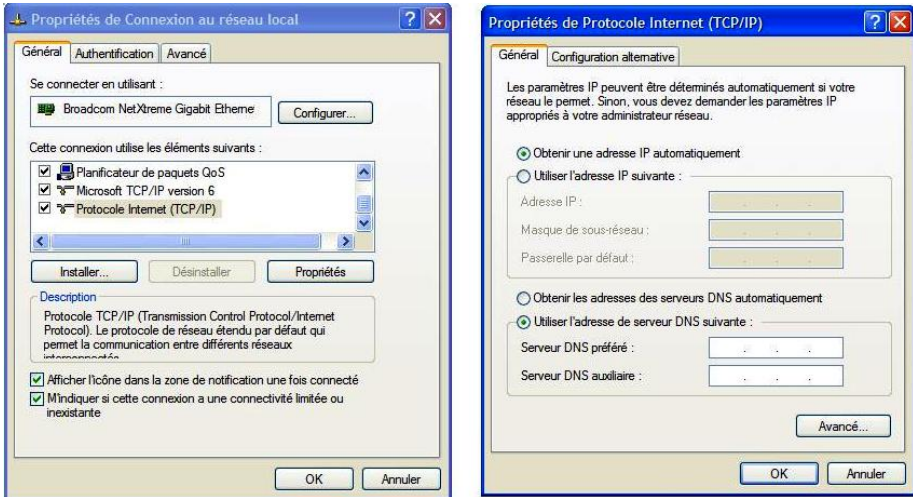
Propriétés de Connexion au réseau local

Général | Authentification | Avancé

Se connecter en utilisant :

Broadcom NetXtreme Gigabit Etherne

Configurer...

Cette connexion utilise les éléments suivants :

Planificateur de paquets QoS

Microsoft TCP/IP version 6

Protocole Internet (TCP/IP)

Installer...

Désinstaller

Propriétés

Description

Protocole TCP/IP (Transmission Control Protocol/Internet Protocol). Le protocole de réseau étendu par défaut qui permet la communication entre différents réseaux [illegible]

Afficher l'icône dans la zone de notification une fois connecté

M'indiquer si cette connexion a une connectivité limitée ou inexistante

OK

Annuler

Propriétés de Protocole Internet (TCP/IP)

Général | Configuration alternative

Les paramètres IP peuvent être déterminés automatiquement si votre réseau le permet. Sinon, vous devez demander les paramètres IP appropriés à votre administrateur réseau.

Obtenir une adresse IP automatiquement

Utiliser l'adresse IP suivante :

Adresse IP :

Masque de sous-réseau :

Passerelle par défaut :

Obtenir les adresses des serveurs DNS automatiquement

Utiliser l'adresse de serveur DNS suivante :

Serveur DNS préféré :

Serveur DNS auxiliaire :

Avancé...

OK

Annuler